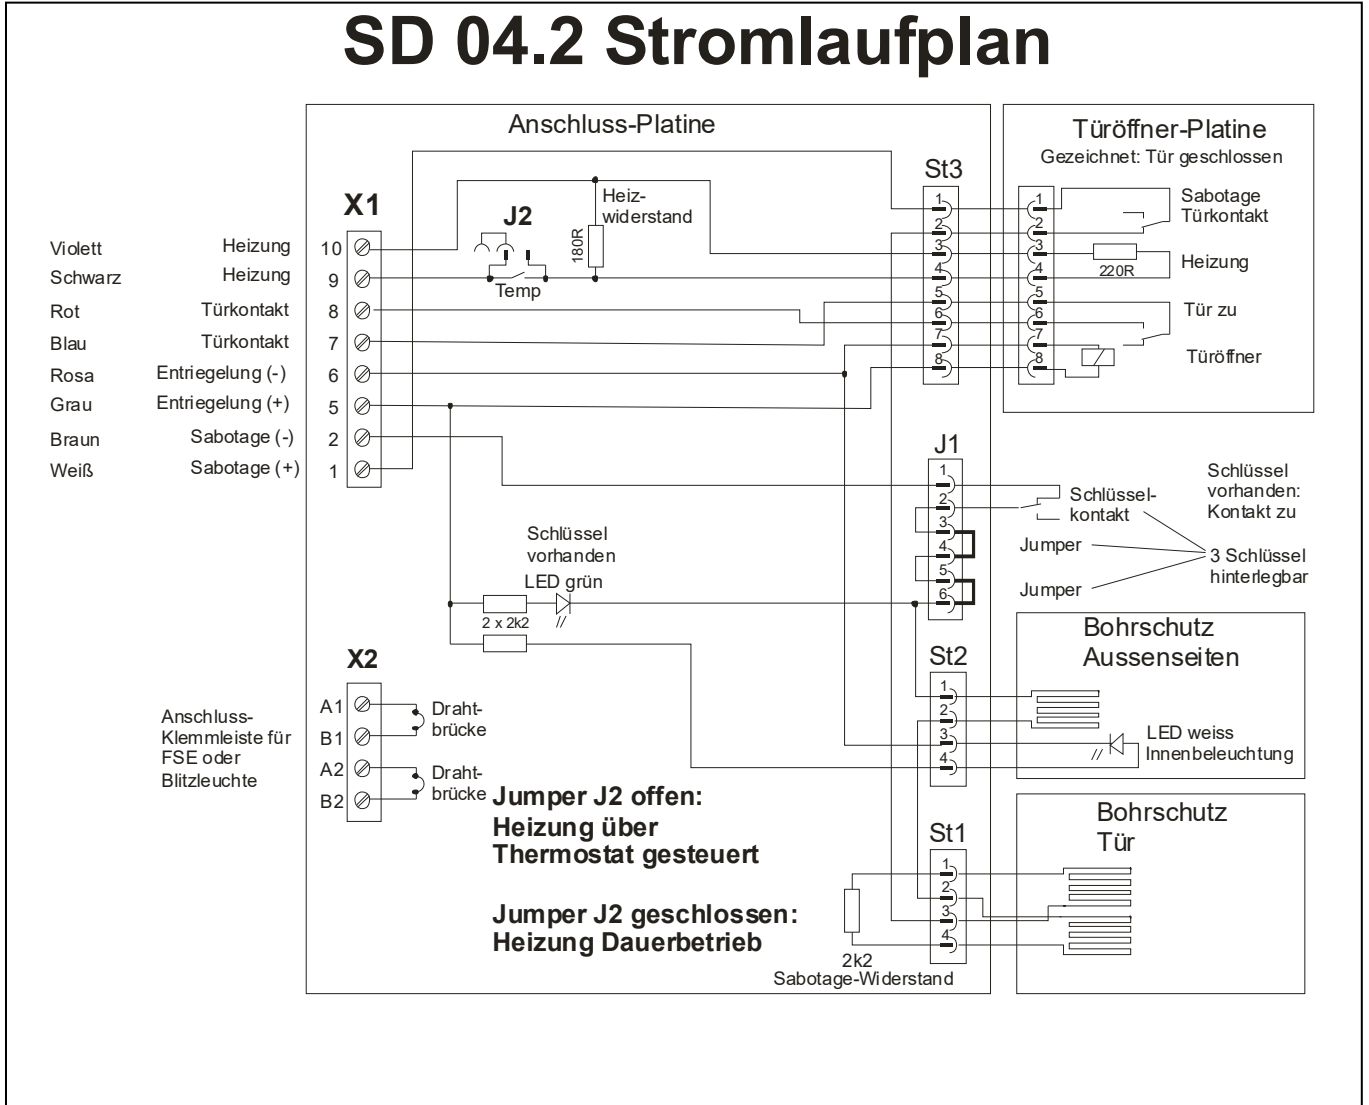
SD 04.2 Stromlaufplan

Anschluss-Platine

Türöffner-Platine
Gezeichnet: Tür geschlossen

X1

J2

Heizwiderstand

180R

St3

Violett Heizung 10
Schwarz Heizung 9
Rot Türkontakt 8
Blau Türkontakt 7
Rosa Entriegelung (-) 6
Grau Entriegelung (+) 5
Braun Sabotage (-) 2
Weiß Sabotage (+) 1

Temp

1
2
3
4
5
6
7
8

1
2
3
4
5
6
7
8

Sabotage
Türkontakt

220R

Heizung

Tür zu

Türöffner

J1

1
2
3
4
5
6

Schlüsselkontakt

Schlüssel vorhanden: Kontakt zu

Jumper

Jumper

3 Schlüssel hinterlegbar

Schlüssel vorhanden
LED grün

2 x 2k2

X2

Anschluss-Klemmleiste für FSE oder Blitzleuchte

A1
B1
A2
B2

Drahtbrücke

Drahtbrücke

St2

1
2
3
4

Bohrschutz
Aussenseiten

LED weiss
Innenbeleuchtung

Jumper J2 offen:
Heizung über
Thermostat gesteuert

Jumper J2 geschlossen:
Heizung Dauerbetrieb

St1

1
2
3
4

Bohrschutz
Tür

2k2
Sabotage-Widerstand